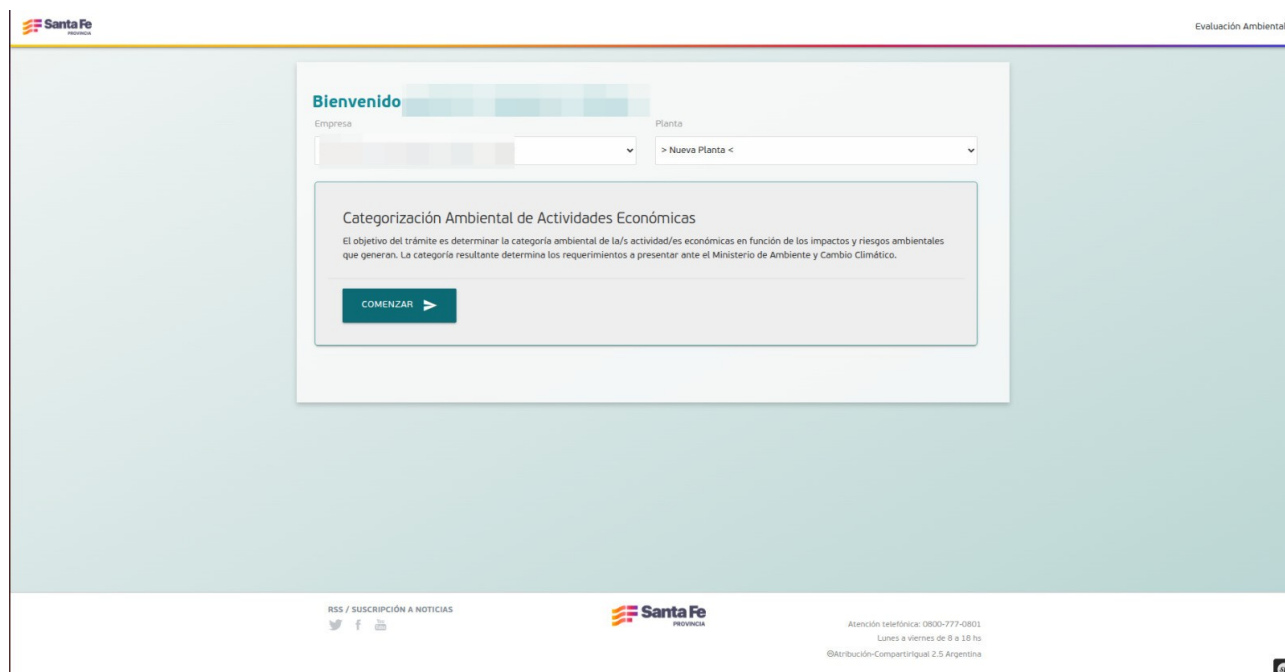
Santa Fe
PROVINCIA

Evaluación Ambiental

Bienvenido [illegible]

Empresa
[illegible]

Planta
> Nueva Planta <

Categorización Ambiental de Actividades Económicas

El objetivo del trámite es determinar la categoría ambiental de la/s actividad/es económicas en función de los impactos y riesgos ambientales que generan. La categoría resultante determina los requerimientos a presentar ante el Ministerio de Ambiente y Cambio Climático.

COMENZAR

RSS / SUSCRIPCIÓN A NOTICIAS

You Tube

Santa Fe
PROVINCIA

Atención telefónica: 0800-777-0801
Lunes a viernes de 8 a 18 hs
©Atribución-CompartirIgual 2.5 Argentina